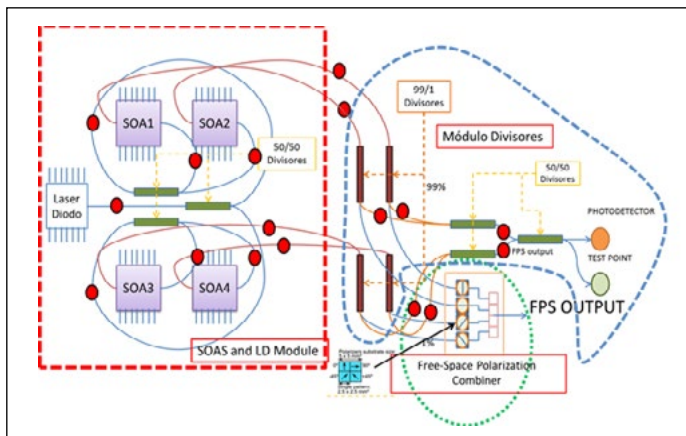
SOA1
SOA2
50/50 Divisores
Laser Diodo
SOA3
SOA4
SOAS and LD Module
99/1 Divisores
Módulo Divisores
99%
50/50 Divisores
PHOTODETECTOR
FPS output
TEST POINT
FPS OUTPUT
1%
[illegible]
Free-Space Polarization Combiner